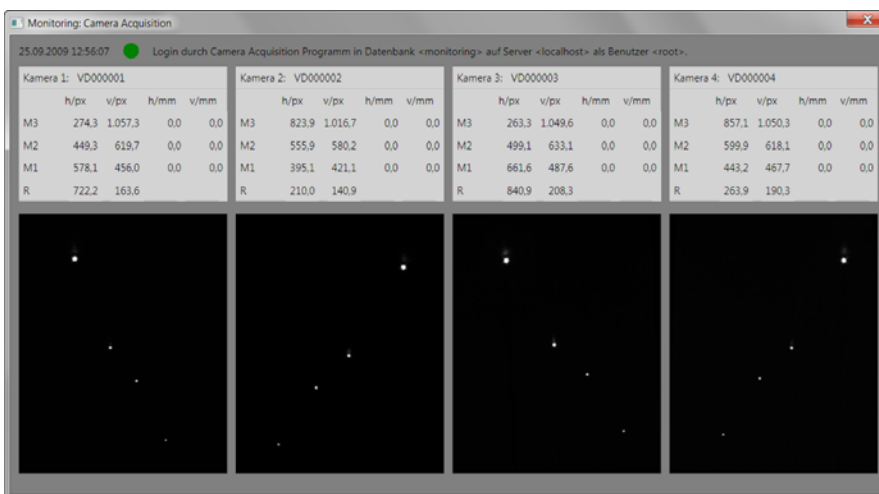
Monitoring: Camera Acquisition

25.09.2009 12:56:07 Login durch Camera Acquisition Programm in Datenbank <monitoring> auf Server <localhost> als Benutzer <root>.

Kamera 1: VD000001

| | h/px | v/px | h/mm | v/mm |
|---|---|---|---|---|
| M3 | 274,3 | 1.057,3 | 0,0 | 0,0 |
| M2 | 449,3 | 619,7 | 0,0 | 0,0 |
| M1 | 578,1 | 456,0 | 0,0 | 0,0 |
| R | 722,2 | 163,6 | | |

Kamera 2: VD000002

| | h/px | v/px | h/mm | v/mm |
|---|---|---|---|---|
| M3 | 823,9 | 1.016,7 | 0,0 | 0,0 |
| M2 | 555,9 | 580,2 | 0,0 | 0,0 |
| M1 | 395,1 | 421,1 | 0,0 | 0,0 |
| R | 210,0 | 140,9 | | |

Kamera 3: VD000003

| | h/px | v/px | h/mm | v/mm |
|---|---|---|---|---|
| M3 | 263,3 | 1.049,6 | 0,0 | 0,0 |
| M2 | 499,1 | 633,1 | 0,0 | 0,0 |
| M1 | 661,6 | 487,6 | 0,0 | 0,0 |
| R | 840,9 | 208,3 | | |

Kamera 4: VD000004

| | h/px | v/px | h/mm | v/mm |
|---|---|---|---|---|
| M3 | 857,1 | 1.050,3 | 0,0 | 0,0 |
| M2 | 599,9 | 618,1 | 0,0 | 0,0 |
| M1 | 443,2 | 467,7 | 0,0 | 0,0 |
| R | 263,9 | 190,3 | | |